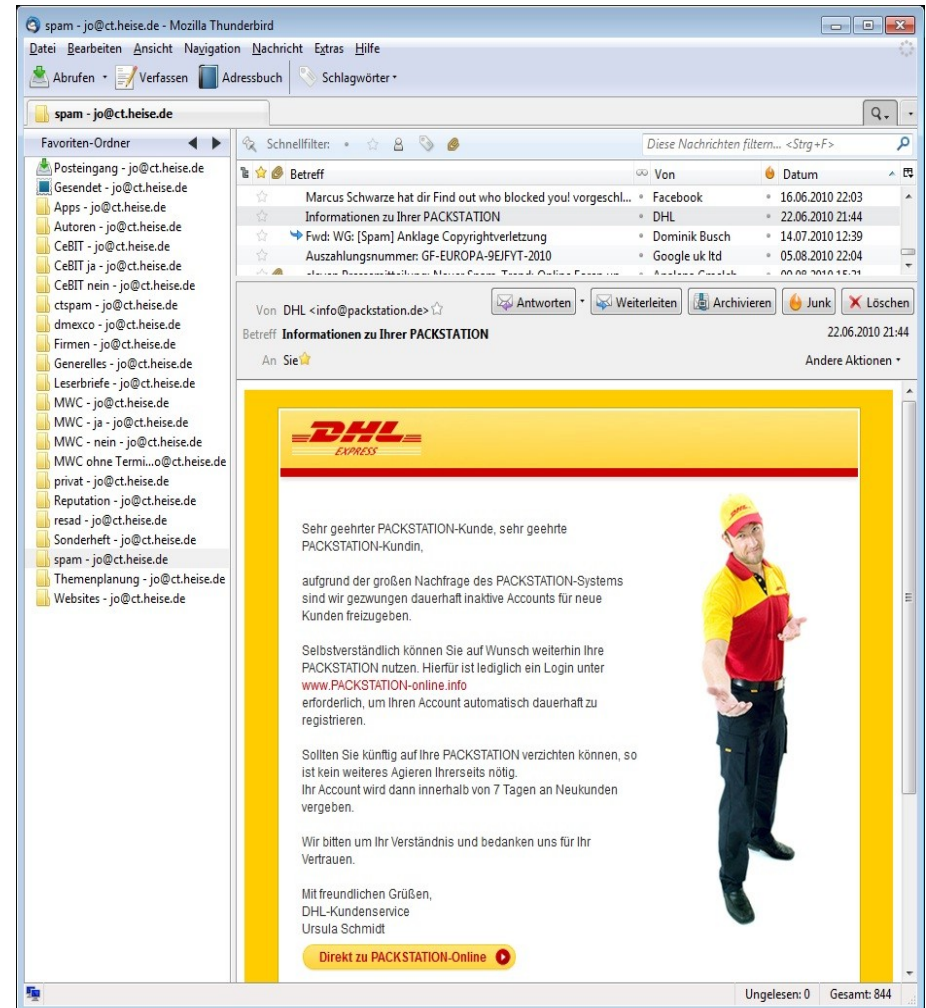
spam - jo@ct.heise.de - Mozilla Thunderbird

Datei Bearbeiten Ansicht Navigation Nachricht Extras Hilfe

Abrufen Verfassen Adressbuch Schlagwörter

spam - jo@ct.heise.de

Favoriten-Ordner

Posteingang - jo@ct.heise.de
Gesendet - jo@ct.heise.de
Apps - jo@ct.heise.de
Autoren - jo@ct.heise.de
CeBIT - jo@ct.heise.de
CeBIT ja - jo@ct.heise.de
CeBIT nein - jo@ct.heise.de
ctspam - jo@ct.heise.de
dmexco - jo@ct.heise.de
Firmen - jo@ct.heise.de
Generelles - jo@ct.heise.de
Leserbriefe - jo@ct.heise.de
MWC - jo@ct.heise.de
MWC - ja - jo@ct.heise.de
MWC - nein - jo@ct.heise.de
MWC ohne Termi...o@ct.heise.de
privat - jo@ct.heise.de
Reputation - jo@ct.heise.de
resad - jo@ct.heise.de
Sonderheft - jo@ct.heise.de
spam - jo@ct.heise.de
Themenplanung - jo@ct.heise.de
Websites - jo@ct.heise.de

Schnellfilter:

Diese Nachrichten filtern... <Strg+F>

| Betreff | Von | Datum |
|---|---|---|
| Marcus Schwarze hat dir Find out who blocked you! vorgeschl... | Facebook | 16.06.2010 22:03 |
| Informationen zu Ihrer PACKSTATION | DHL | 22.06.2010 21:44 |
| Fwd: WG: [Spam] Anklage Copyrightverletzung | Dominik Busch | 14.07.2010 12:39 |
| Auszahlungsnummer: GF-EUROPA-9EJFYT-2010 | Google uk ltd | 05.08.2010 22:04 |
| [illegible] | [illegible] | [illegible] |

Von DHL <info@packstation.de>

Antworten Weiterleiten Archivieren Junk Löschen

Betreff Informationen zu Ihrer PACKSTATION

22.06.2010 21:44

An Sie

Andere Aktionen

DHL EXPRESS

Sehr geehrter PACKSTATION-Kunde, sehr geehrte PACKSTATION-Kundin,

aufgrund der großen Nachfrage des PACKSTATION-Systems sind wir gezwungen dauerhaft inaktive Accounts für neue Kunden freizugeben.

Selbstverständlich können Sie auf Wunsch weiterhin Ihre PACKSTATION nutzen. Hierfür ist lediglich ein Login unter www.PACKSTATION-online.info erforderlich, um Ihren Account automatisch dauerhaft zu registrieren.

Sollten Sie künftig auf Ihre PACKSTATION verzichten können, so ist kein weiteres Agieren Ihrerseits nötig.
Ihr Account wird dann innerhalb von 7 Tagen an Neukunden vergeben.

Wir bitten um Ihr Verständnis und bedanken uns für Ihr Vertrauen.

Mit freundlichen Grüßen,
DHL-Kundenservice
Ursula Schmidt

Direkt zu PACKSTATION-Online

Ungelesen: 0 Gesamt: 844